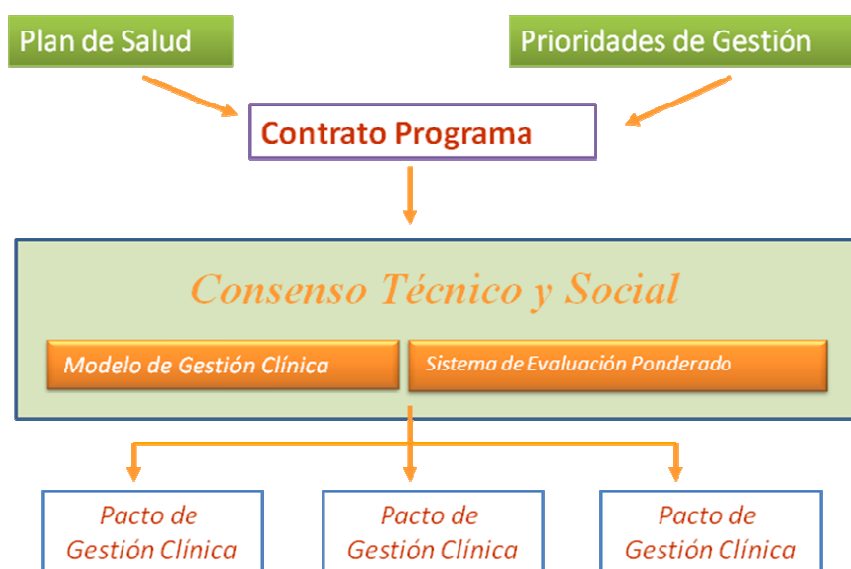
Plan de Salud

Prioridades de Gestión

Contrato Programa

Consenso Técnico y Social

Modelo de Gestión Clínica

Sistema de Evaluación Ponderado

Pacto de Gestión Clínica

Pacto de Gestión Clínica

Pacto de Gestión Clínica